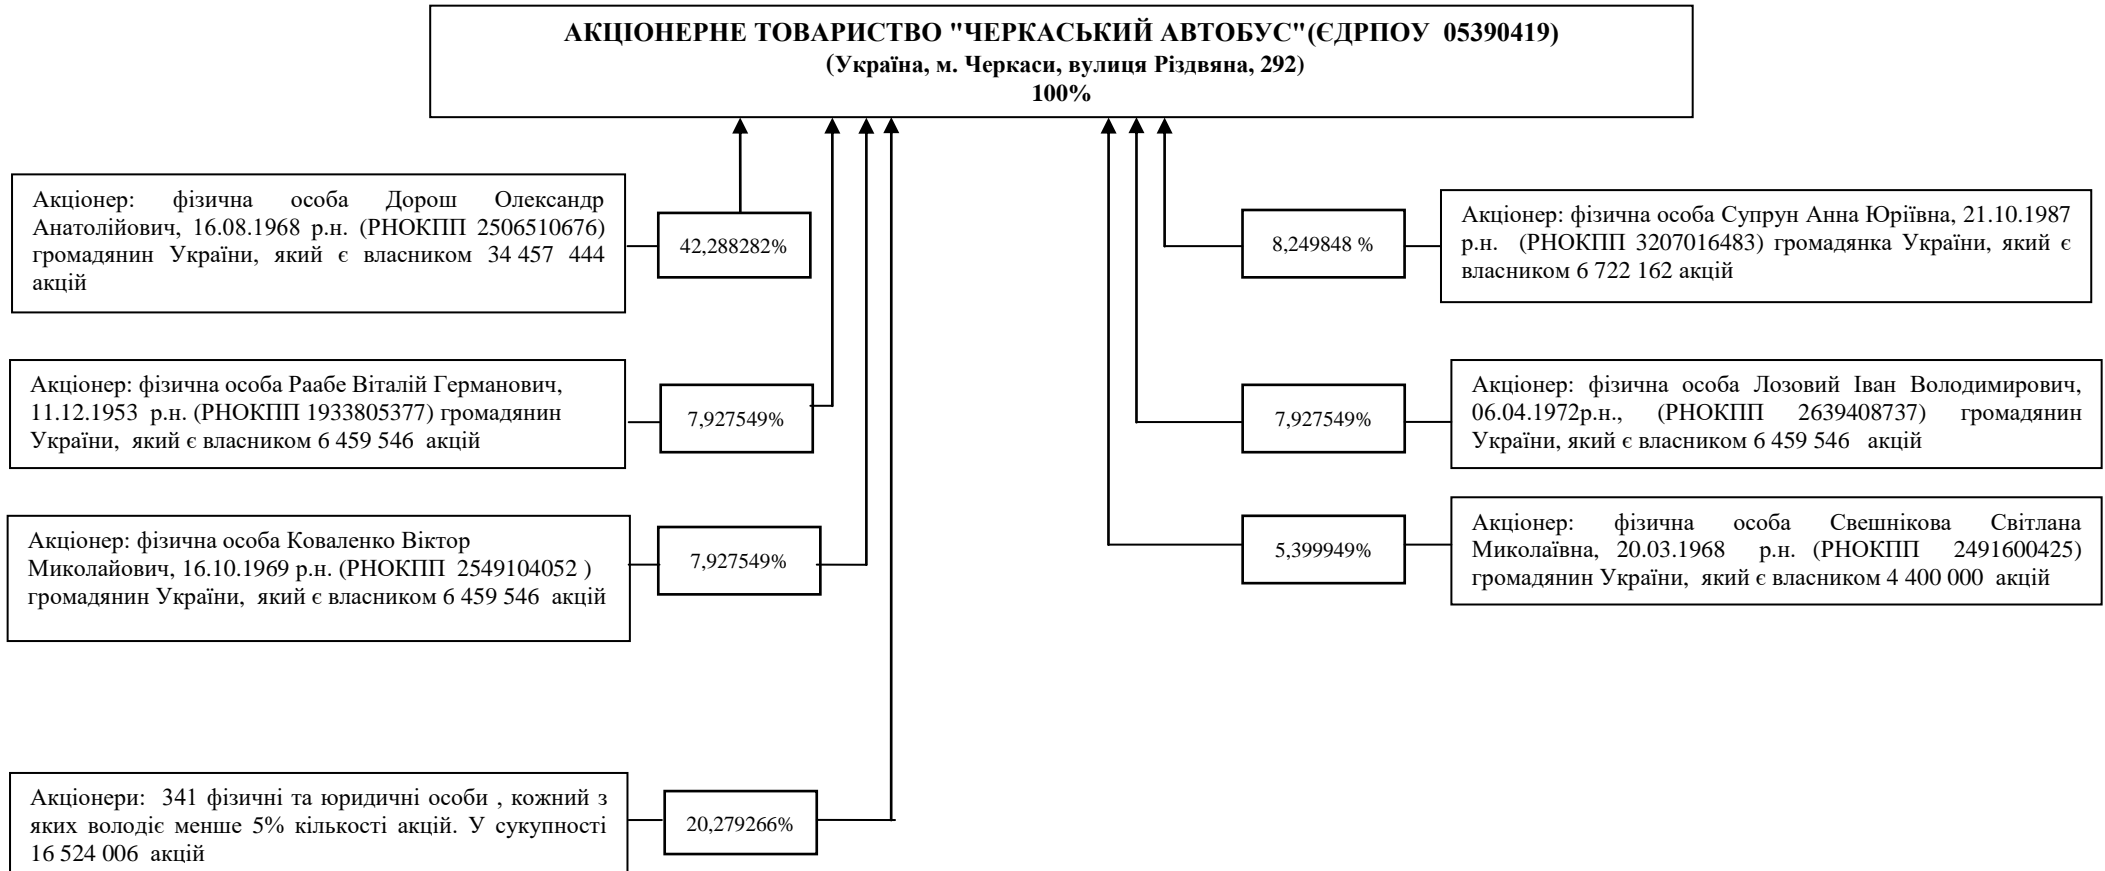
АКЦІОНЕРНЕ ТОВАРИСТВО "ЧЕРКАСЬКИЙ АВТОБУС"(ЄДРПОУ 05390419)
(Україна, м. Черкаси, вулиця Різдвяна, 292)
100%

Акціонер: фізична особа Дорош Олександр Анатолійович, 16.08.1968 р.н. (РНОКПП 2506510676) громадянин України, який є власником 34 457 444 акцій

42,288282%

Акціонер: фізична особа Раабе Віталій Германович, 11.12.1953 р.н. (РНОКПП 1933805377) громадянин України, який є власником 6 459 546 акцій

7,927549%

Акціонер: фізична особа Коваленко Віктор Миколайович, 16.10.1969 р.н. (РНОКПП 2549104052 ) громадянин України, який є власником 6 459 546 акцій

7,927549%

Акціонери: 341 фізичні та юридичні особи , кожний з яких володіє менше 5% кількості акцій. У сукупності 16 524 006 акцій

20,279266%

8,249848 %

Акціонер: фізична особа Супрун Анна Юріївна, 21.10.1987 р.н. (РНОКПП 3207016483) громадянка України, який є власником 6 722 162 акцій

7,927549%

Акціонер: фізична особа Лозовий Іван Володимирович, 06.04.1972р.н., (РНОКПП 2639408737) громадянин України, який є власником 6 459 546 акцій

5,399949%

Акціонер: фізична особа Свешнікова Світлана Миколаївна, 20.03.1968 р.н. (РНОКПП 2491600425) громадянин України, який є власником 4 400 000 акцій